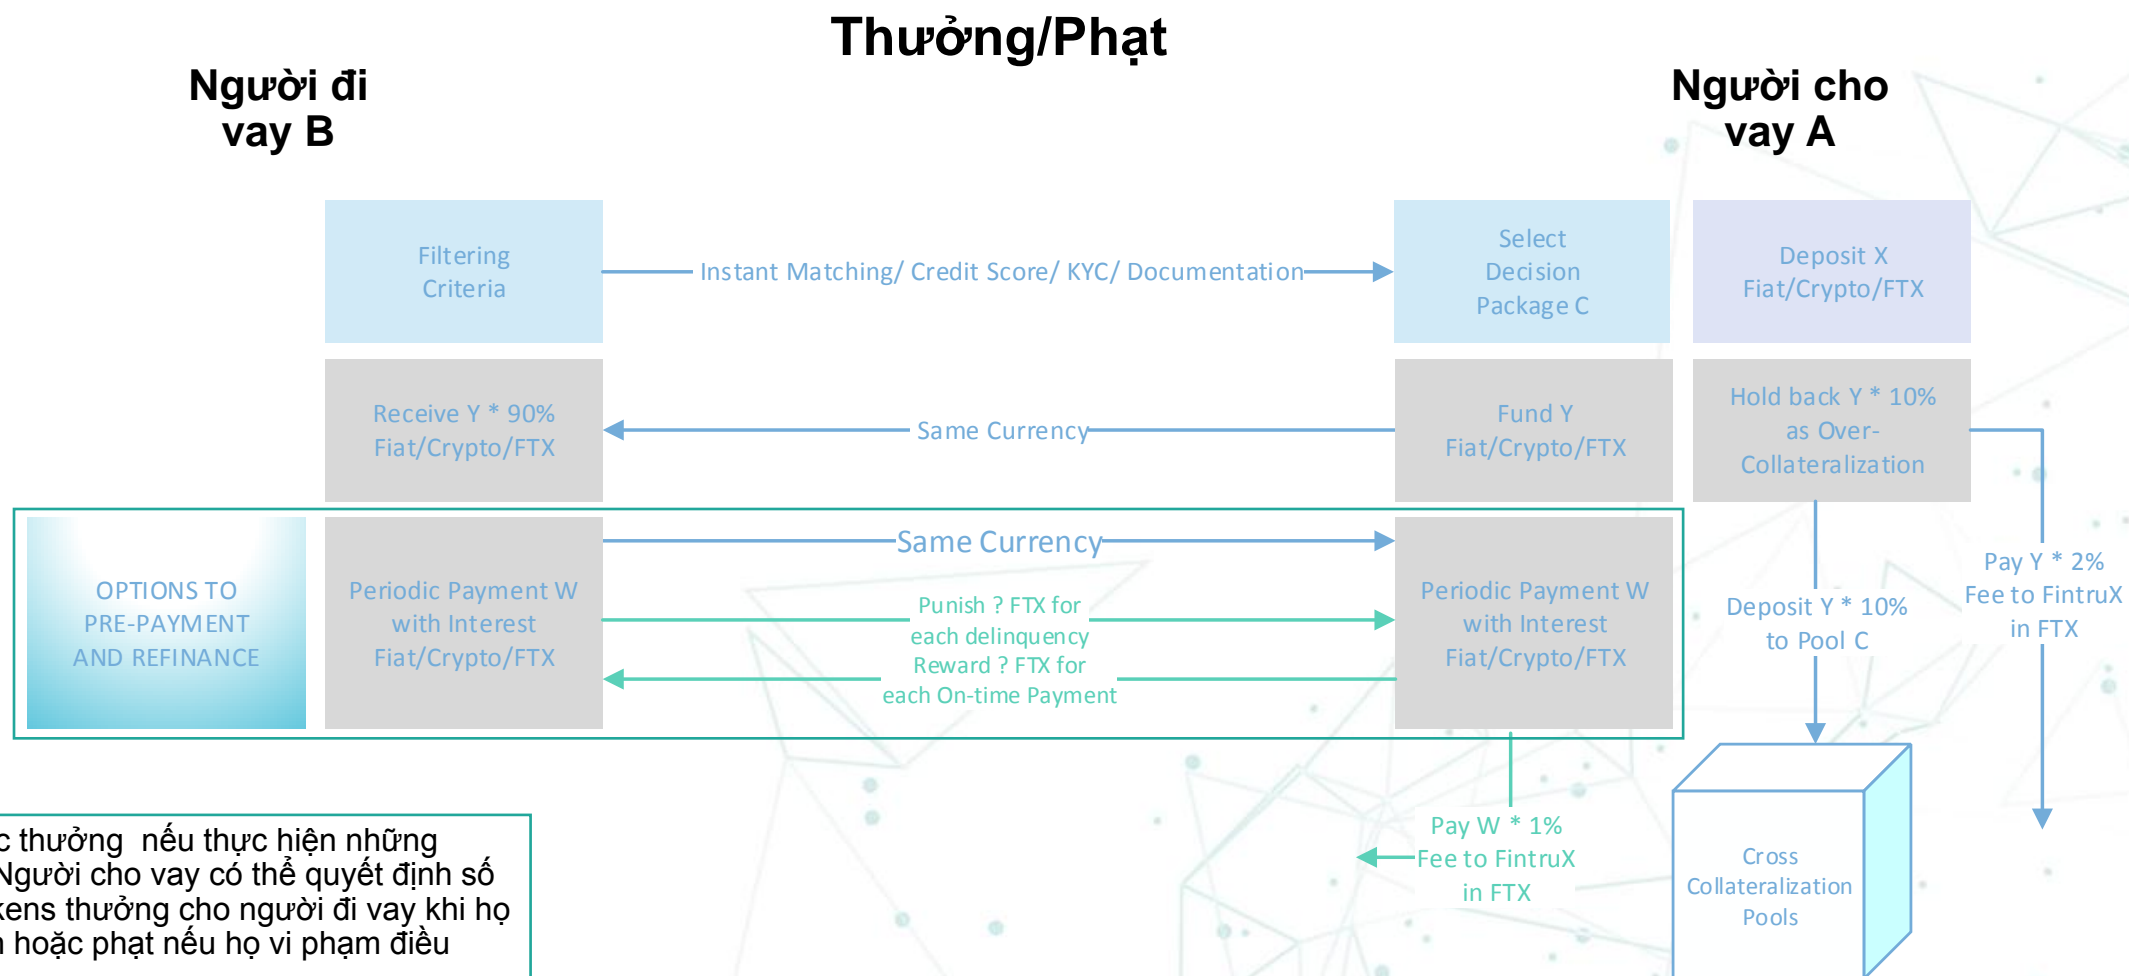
Thưởng/Phạt

Người đi vay B

Người cho vay A

Filtering Criteria

Instant Matching/ Credit Score/ KYC/ Documentation

Select Decision Package C

Deposit X Fiat/Crypto/FTX

Receive Y * 90% Fiat/Crypto/FTX

Same Currency

Fund Y Fiat/Crypto/FTX

Hold back Y * 10% as Over-Collateralization

OPTIONS TO PRE-PAYMENT AND REFINANCE

Periodic Payment W with Interest Fiat/Crypto/FTX

Same Currency

Punish ? FTX for each delinquency

Reward ? FTX for each On-time Payment

Periodic Payment W with Interest Fiat/Crypto/FTX

Deposit Y * 10% to Pool C

Pay Y * 2% Fee to FintruX in FTX

Pay W * 1% Fee to FintruX in FTX

Cross Collateralization Pools

c thưởng nếu thực hiện những
Người cho vay có thể quyết định số
kens thưởng cho người đi vay khi họ
hoặc phạt nếu họ vi phạm điều